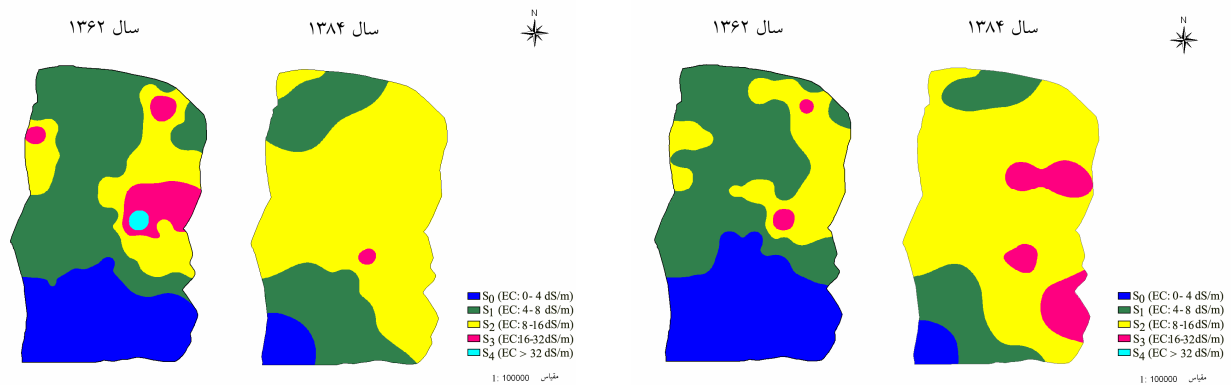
سال ۱۳۶۲

سال ۱۳۸۴

N

$S_0$ (EC: 0- 4 dS/m)
$S_1$ (EC: 4- 8 dS/m)
$S_2$ (EC: 8-16dS/m)
$S_3$ (EC:16-32dS/m)
$S_4$ (EC > 32 dS/m)

مقیاس 1: 100000

سال ۱۳۶۲

سال ۱۳۸۴

N

$S_0$ (EC: 0- 4 dS/m)
$S_1$ (EC: 4- 8 dS/m)
$S_2$ (EC: 8-16dS/m)
$S_3$ (EC:16-32dS/m)
$S_4$ (EC > 32 dS/m)

مقیاس 1: 100000